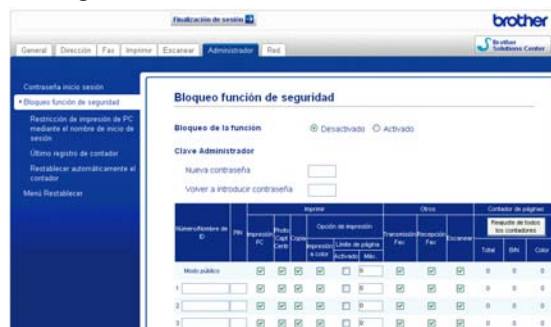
Finalización de sesión

brother

General | Dirección | Fax | Imprimir | Escanear | Administrador | Red

Brother Solutions Center

Contraseña inicio sesión
• Bloqueo función de seguridad
Restricción de impresión de PC mediante el nombre de inicio de sesión
Último registro de contador
Restablecer automáticamente el contador
Menú Restablecer

Bloqueo función de seguridad

Bloqueo de la función ⦿ Desactivado ○ Activado

Clave Administrador

Nueva contraseña

Volver a introducir contraseña

| Número/Nombre de ID | PIN | Imprimir: Impresión PC | Foto Capt Centr | Copia | Opción de impresión: Impresión a color | Límite de página: Activado | Máx. | Otros: Transmisión Fax | Recepción Fax | Escanear | Contador de páginas: Total | B/N | Color |
|---|---|---|---|---|---|---|---|---|---|---|---|---|---|
| Modo público | | ☑ | ☑ | ☑ | ☑ | ☐ | 0 | ☑ | ☑ | ☑ | 0 | 0 | 0 |
| 1 | | ☑ | ☑ | ☑ | ☑ | ☐ | 0 | ☑ | ☑ | ☑ | 0 | 0 | 0 |
| 2 | | ☑ | ☑ | ☑ | ☑ | ☐ | 0 | ☑ | ☑ | ☑ | 0 | 0 | 0 |
| 3 | | ☑ | ☑ | ☑ | ☑ | ☐ | 0 | ☑ | ☑ | ☑ | 0 | 0 | 0 |

Requerir de todos los contadores